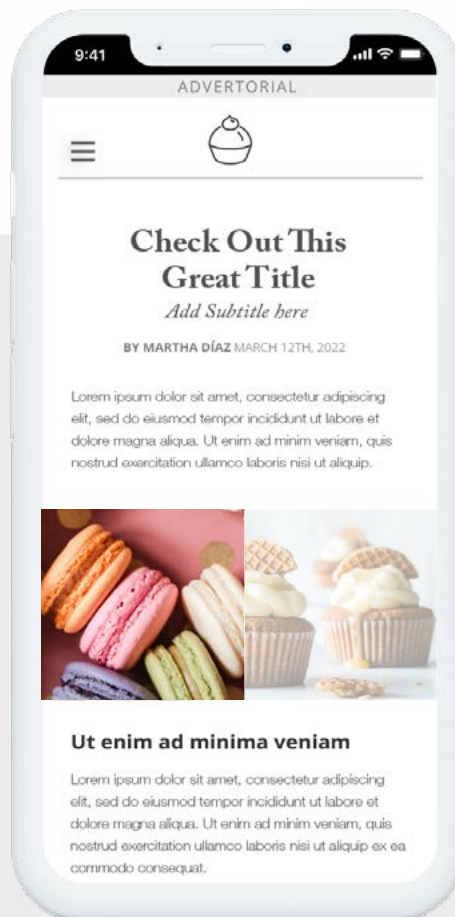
9:41

ADVERTORIAL

Check Out This Great Title

Add Subtitle here

BY MARTHA DÍAZ MARCH 12TH, 2022

Lorem ipsum dolor sit amet, consectetur adipiscing elit, sed do eiusmod tempor incididunt ut labore et dolore magna aliqua. Ut enim ad minim veniam, quis nostrud exercitation ullamco laboris nisi ut aliquip.

Ut enim ad minima veniam

Lorem ipsum dolor sit amet, consectetur adipiscing elit, sed do eiusmod tempor incididunt ut labore et dolore magna aliqua. Ut enim ad minim veniam, quis nostrud exercitation ullamco laboris nisi ut aliquip ex ea commodo consequat.